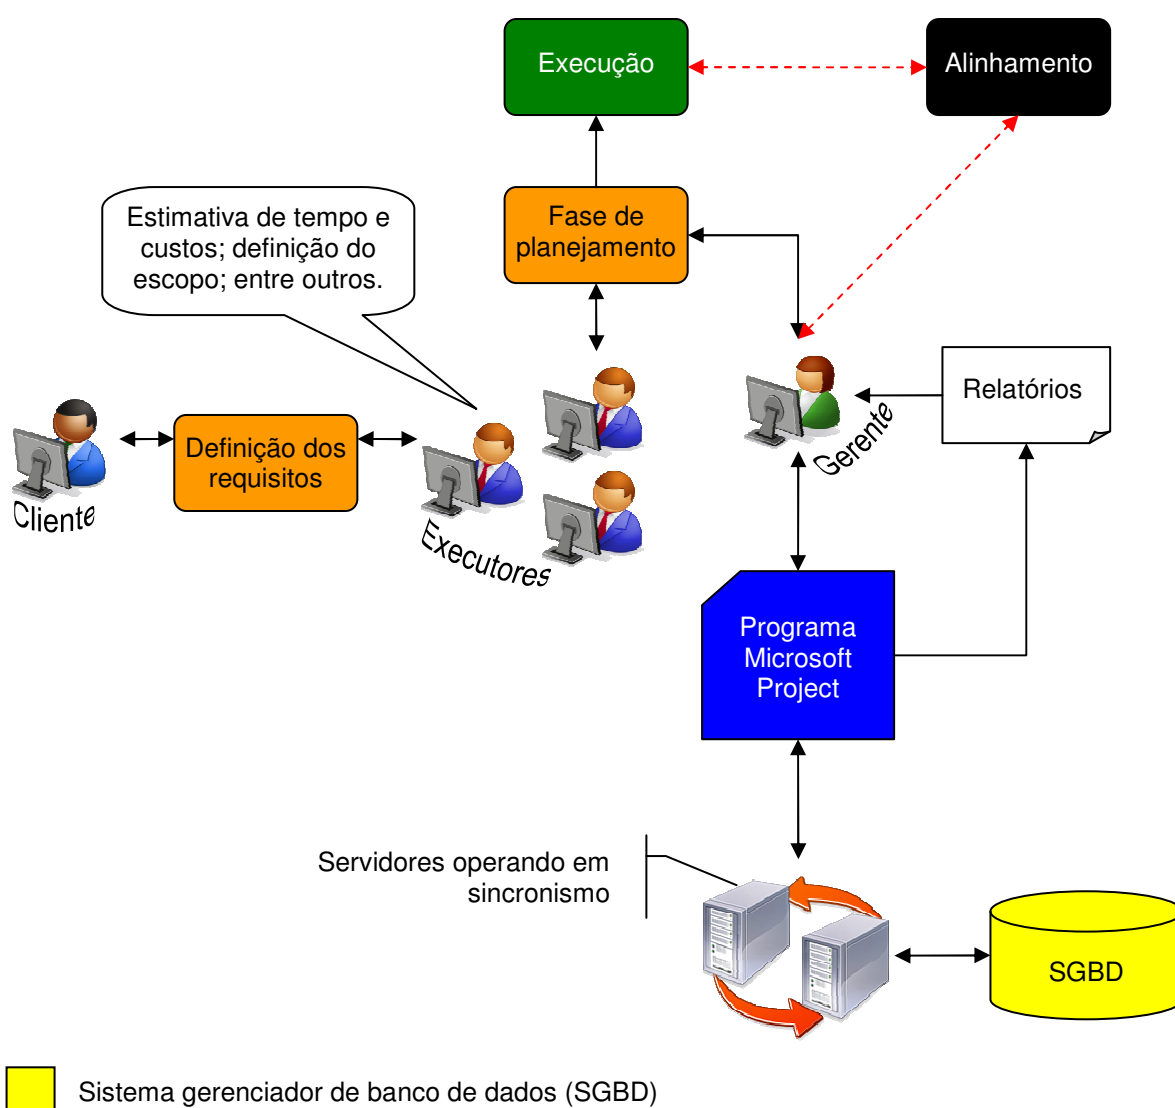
Execução

Alinhamento

Estimativa de tempo e custos; definição do escopo; entre outros.

Fase de planejamento

Relatórios

Cliente

Definição dos requisitos

Executores

Gerente

Programa Microsoft Project

Servidores operando em sincronismo

SGBD

Sistema gerenciador de banco de dados (SGBD)